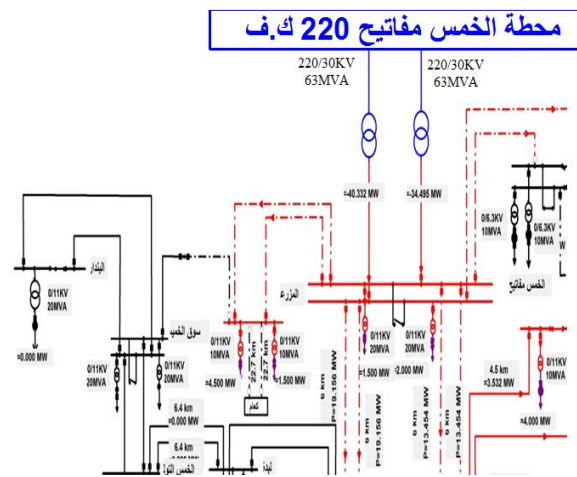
محطة الخمس مفاتيح 220 ك.ف

220/30KV
63MVA

220/30KV
63MVA

=40.332 MW

=34.495 MW

0/6.3KV
10MVA

0/6.3KV
10MVA

الخمس مفاتيح

البنادر

0/11KV
20MVA

=0.000 MW

سوق الخميس

0/11KV
20MVA

0/11KV
20MVA

المزرع

0/11KV
10MVA

0/11KV
10MVA

=4.500 MW

=1.500 MW

كعام

0/11KV
20MVA

0/11KV
20MVA

=1.500 MW

=2.000 MW

9 km
P=19.156 MW

9 km
P=19.156 MW

9 km
P=13.454 MW

9 km
P=13.454 MW

4.5 km
=3.532 MW

0/11KV
10MVA

=4.000 MW

6.4 km
=0.000 MW

6.4 km

الخمس الثو

لبدة